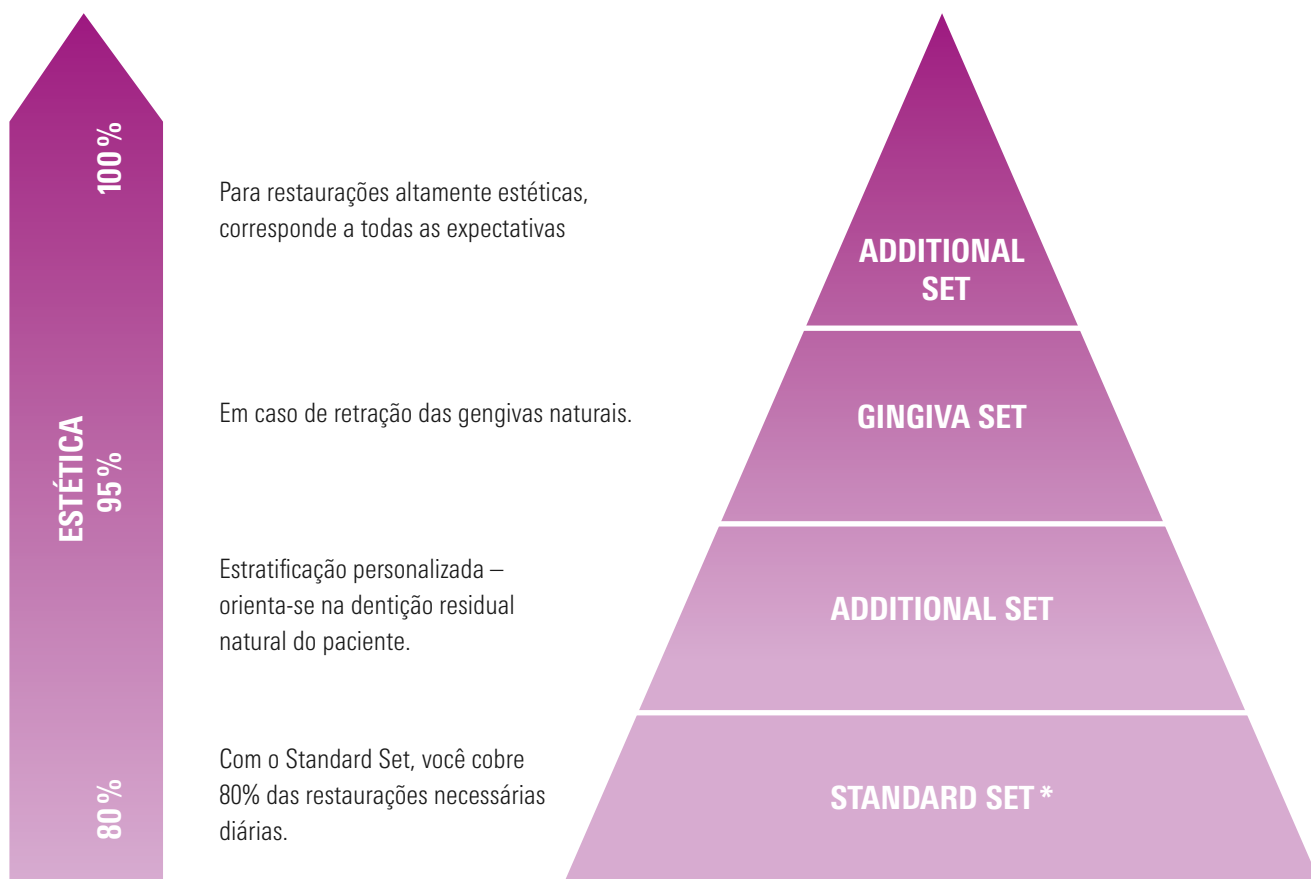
100 %

ESTÉTICA
95 %

80 %

Para restaurações altamente estéticas, corresponde a todas as expectativas

Em caso de retração das gengivas naturais.

Estratificação personalizada – orienta-se na dentição residual natural do paciente.

Com o Standard Set, você cobre 80% das restaurações necessárias diárias.

ADDITIONAL SET

GINGIVA SET

ADDITIONAL SET

STANDARD SET *